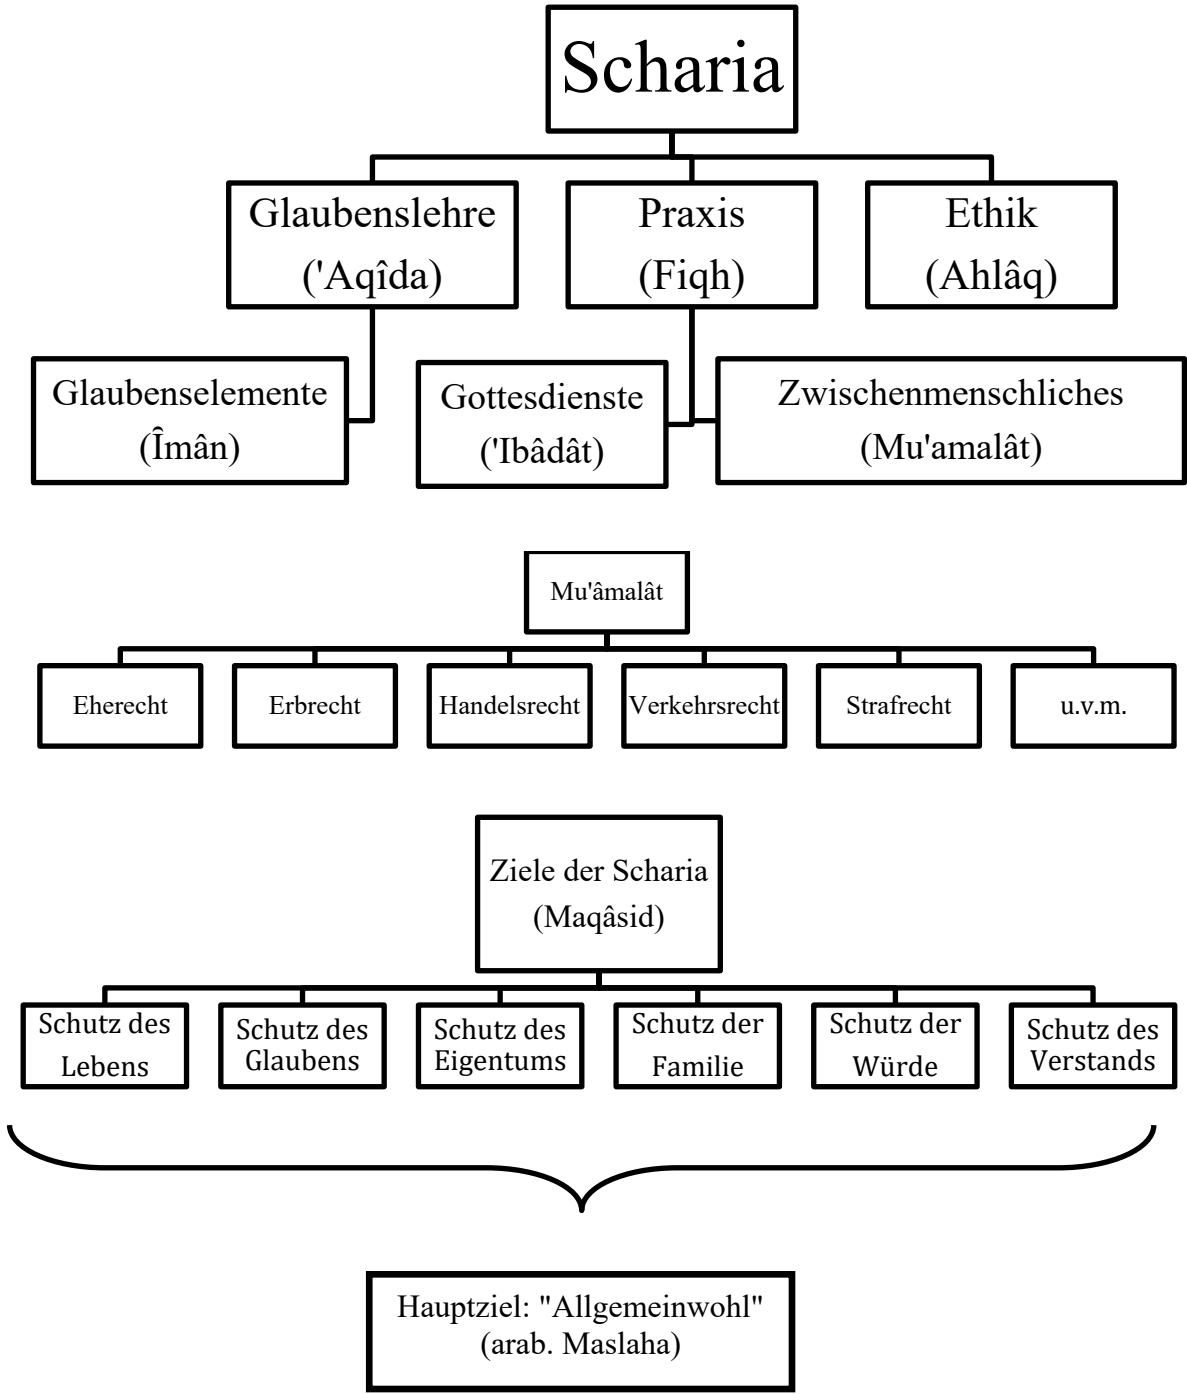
Scharia

Glaubenslehre
('Aqîda)

Praxis
(Fiqh)

Ethik
(Ahlâq)

Glaubenselemente
(Îmân)

Gottesdienste
('Ibâdât)

Zwischenmenschliches
(Mu'amalât)

Mu'âmalât

Eherecht

Erbrecht

Handelsrecht

Verkehrsrecht

Strafrecht

u.v.m.

Ziele der Scharia
(Maqâsid)

Schutz des Lebens

Schutz des Glaubens

Schutz des Eigentums

Schutz der Familie

Schutz der Würde

Schutz des Verstands

Hauptziel: "Allgemeinwohl"
(arab. Maslaha)